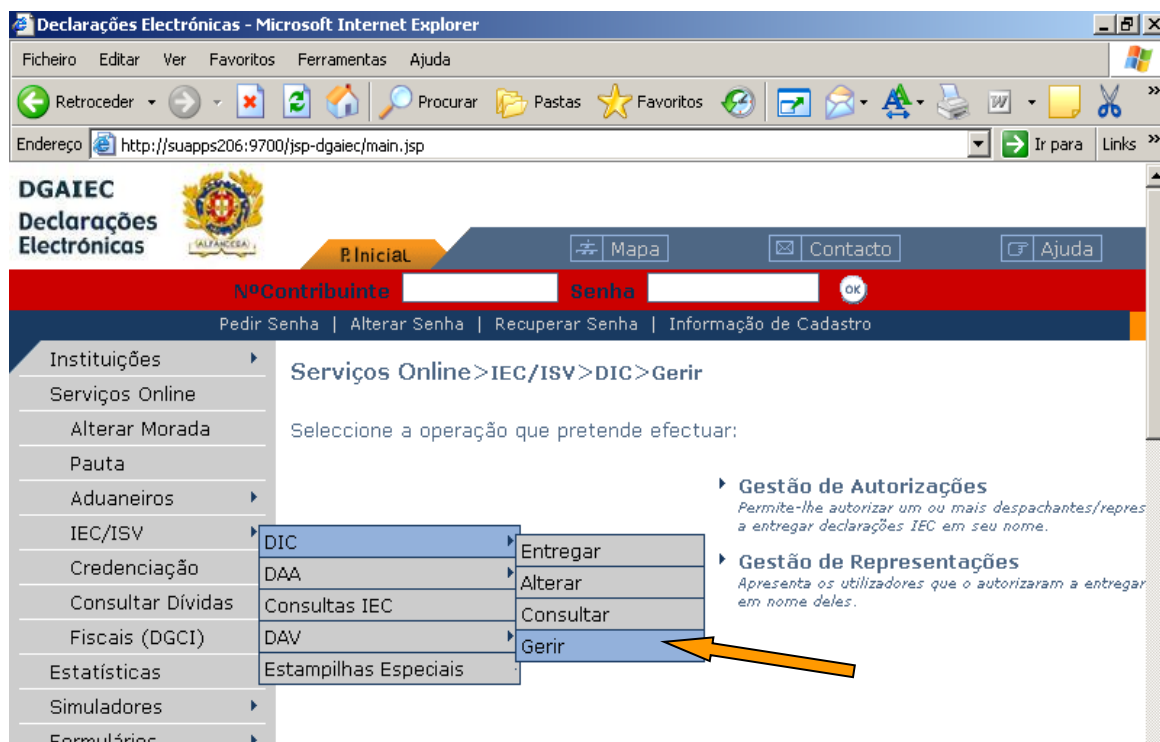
Declarações Electrónicas - Microsoft Internet Explorer

Ficheiro Editar Ver Favoritos Ferramentas Ajuda

Retroceder Procurar Pastas Favoritos

Endereço http://suapps206:9700/jsp-dgaiec/main.jsp Ir para Links

DGAIEC
Declarações Electrónicas

ALFÂNDEGA

P. Inicial Mapa Contacto Ajuda

NºContribuinte Senha OK

Pedir Senha | Alterar Senha | Recuperar Senha | Informação de Cadastro

Instituições
Serviços Online
Alterar Morada
Pauta
Aduaneiros
IEC/ISV
Credenciação
Consultar Dívidas
Fiscais (DGCI)
Estatísticas
Simuladores
Formulários

DIC
DAA
Consultas IEC
DAV
Estampilhas Especiais

Entregar
Alterar
Consultar
Gerir

Serviços Online>IEC/ISV>DIC>Gerir

Seleccione a operação que pretende efectuar:

Gestão de Autorizações
Permite-lhe autorizar um ou mais despachantes/repres a entregar declarações IEC em seu nome.

Gestão de Representações
Apresenta os utilizadores que o autorizaram a entregar em nome deles.